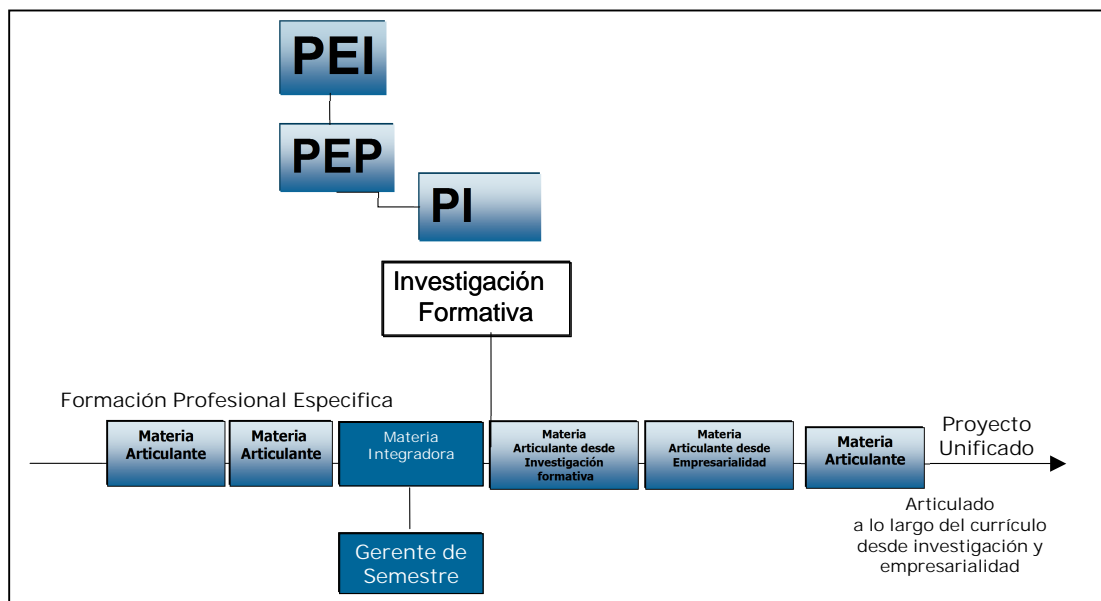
PEI

PEP

PI

Investigación Formativa

Formación Profesional Especifica

Materia Articulante

Materia Articulante

Materia Integradora

Materia Articulante desde Investigación formativa

Materia Articulante desde Empresarialidad

Materia Articulante

Proyecto Unificado

Gerente de Semestre

Articulado a lo largo del currículo desde investigación y empresarialidad